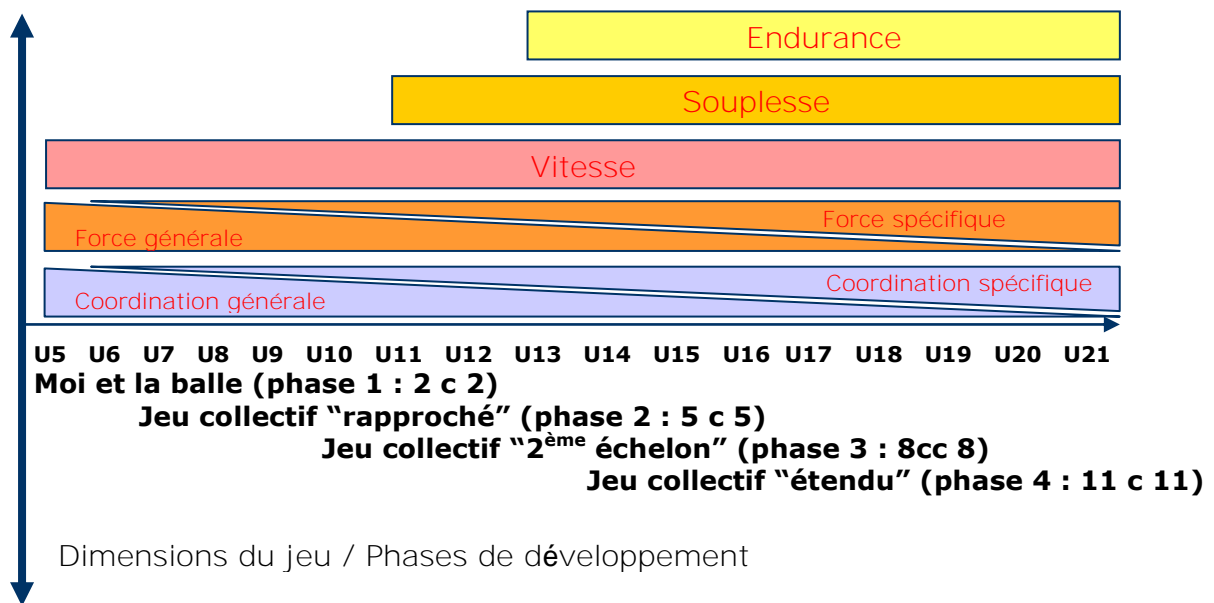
Endurance

Souplesse

Vitesse

Force spécifique

Force générale

Coordination spécifique

Coordination générale

U5 U6 U7 U8 U9 U10 U11 U12 U13 U14 U15 U16 U17 U18 U19 U20 U21

Moi et la balle (phase 1 : 2 c 2)

Jeu collectif “rapproché” (phase 2 : 5 c 5)

Jeu collectif “2$^{ème}$ échelon” (phase 3 : 8cc 8)

Jeu collectif “étendu” (phase 4 : 11 c 11)

Dimensions du jeu / Phases de développement